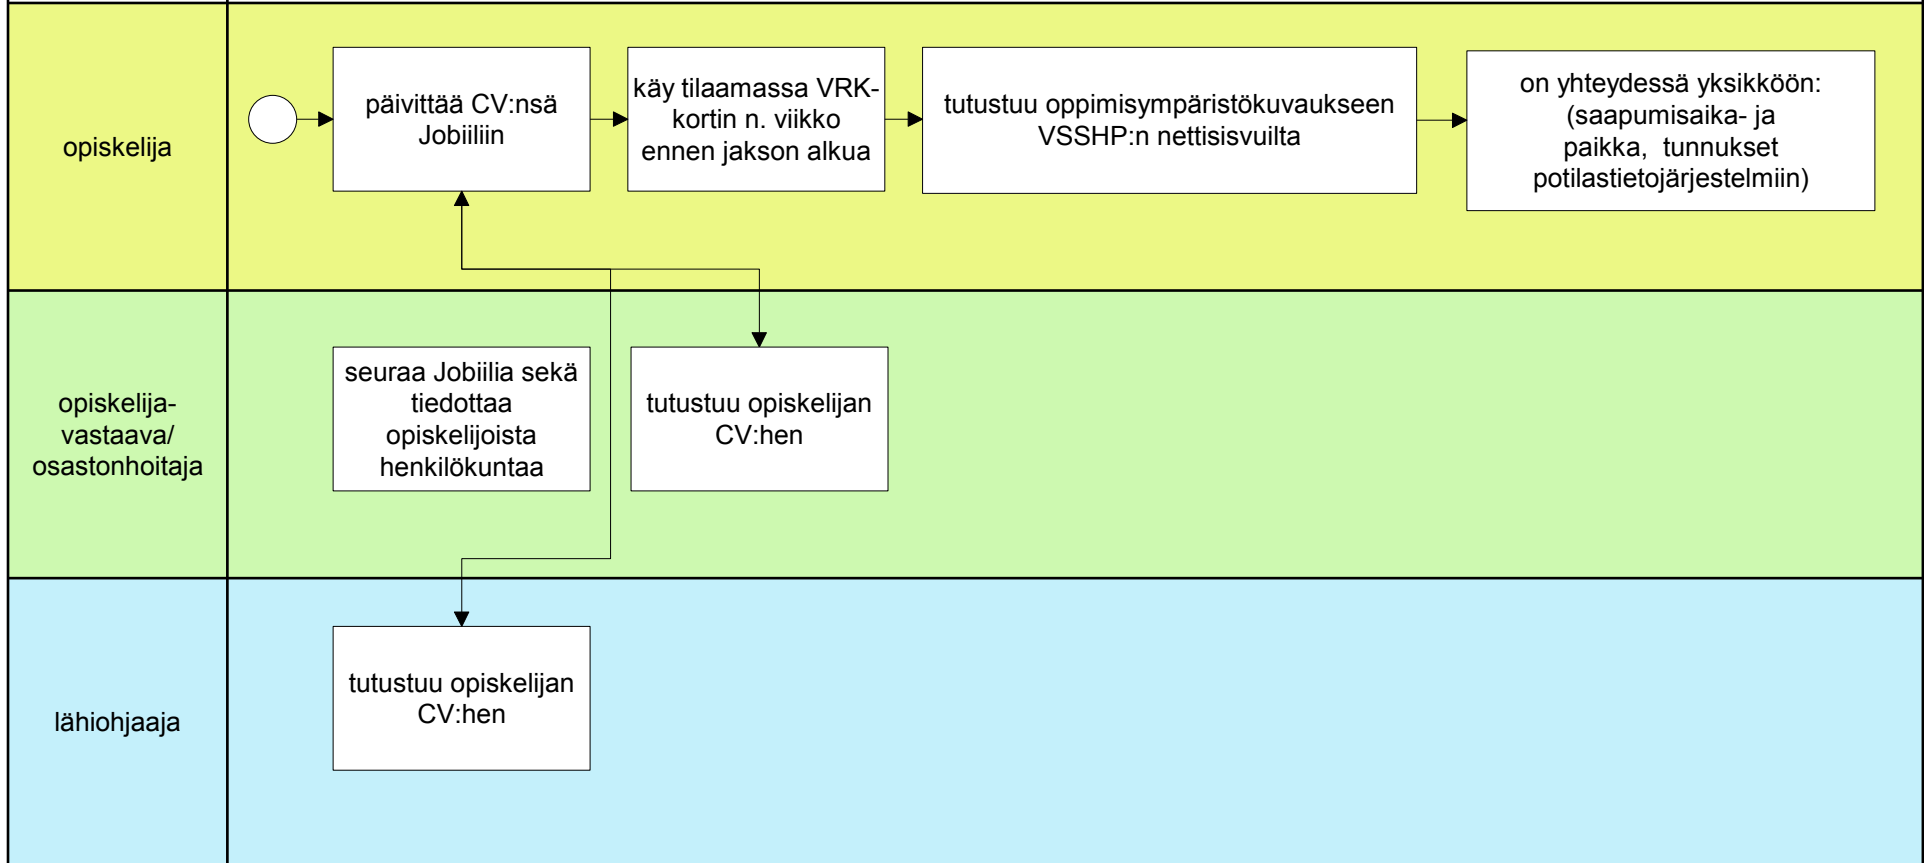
opiskelija

päivittää CV:nsä Jobiiliin

käy tilaamassa VRK-kortin n. viikko ennen jakson alkua

tutustuu oppimisympäristökuvaukseen VSSHP:n nettisisvuilta

on yhteydessä yksikköön: (saapumisaika- ja paikka, tunnukset potilastietojärjestelmiin)

opiskelija-vastaava/ osastonhoitaja

seuraa Jobiilia sekä tiedottaa opiskelijoista henkilökuntaa

tutustuu opiskelijan CV:hen

lähiohjaaja

tutustuu opiskelijan CV:hen